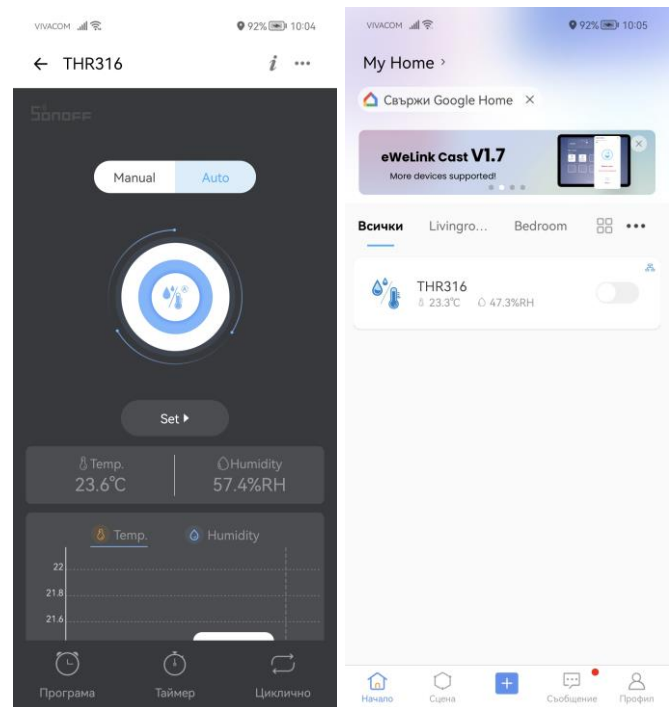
VIVACOM 92% 10:04

← THR316

SONOFF

Manual Auto

Set ▸

Temp.
23.6℃

Humidity
57.4%RH

Temp. Humidity

22
21.8
21.6

Програма Таймер Циклично

VIVACOM 92% 10:05

My Home ›

Свържи Google Home ×

eWeLink Cast V1.7
More devices supported!

Всички Livingro... Bedroom

THR316
23.3℃ 47.3%RH

Начало Сцена Съобщение Профил